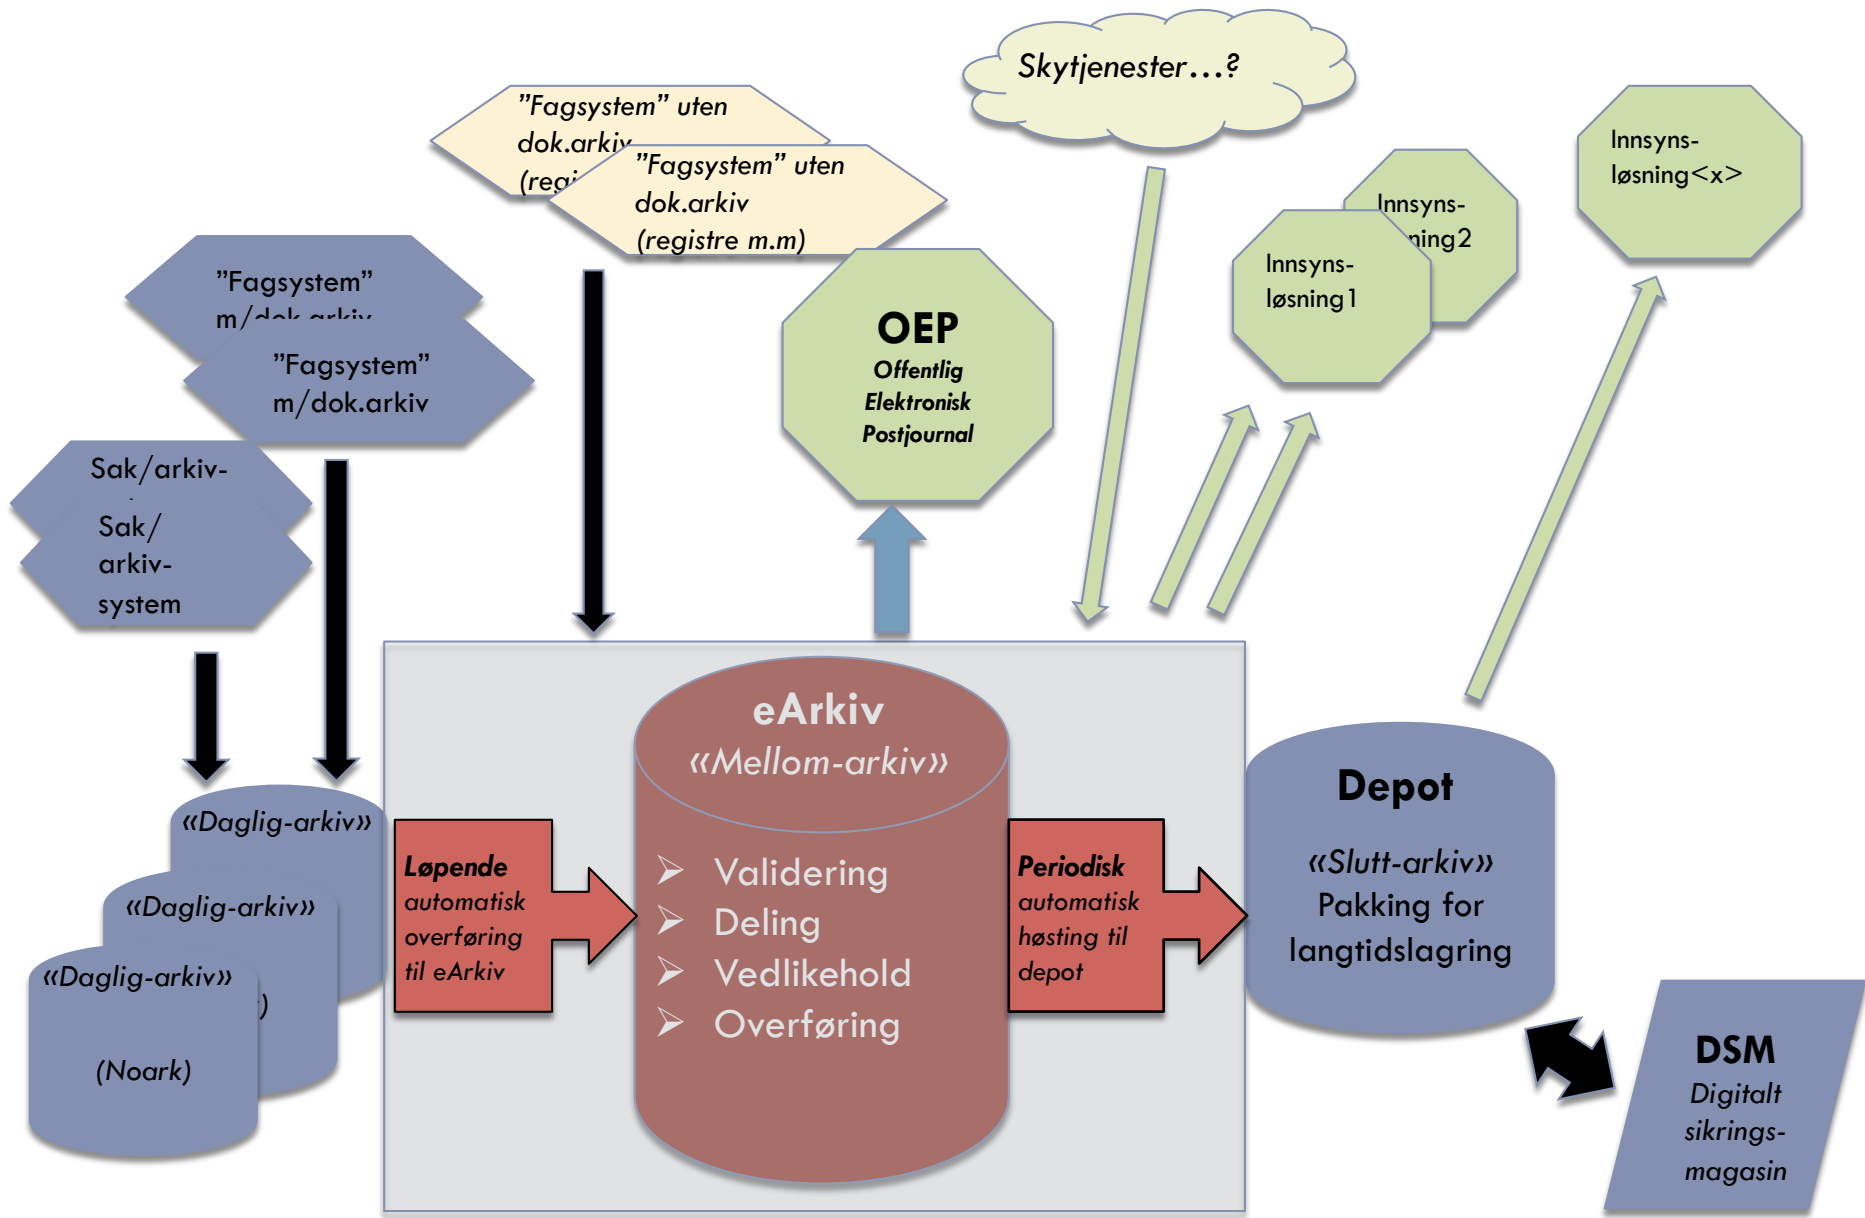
Skytjenester…?

”Fagsystem” uten dok.arkiv (reg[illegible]

”Fagsystem” uten dok.arkiv (registre m.m)

Innsyns-løsning<x>

Innsyns-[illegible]ning2

Innsyns-løsning1

”Fagsystem” m/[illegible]

”Fagsystem” m/dok.arkiv

OEP
Offentlig
Elektronisk
Postjournal

Sak/arkiv-

Sak/arkiv-system

eArkiv
«Mellom-arkiv»

- Validering
- Deling
- Vedlikehold
- Overføring

«Daglig-arkiv»

«Daglig-arkiv»

«Daglig-arkiv»
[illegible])
(Noark)

Løpende automatisk overføring til eArkiv

Periodisk automatisk høsting til depot

Depot
«Slutt-arkiv»
Pakking for langtidslagring

DSM
Digitalt sikrings-magasin